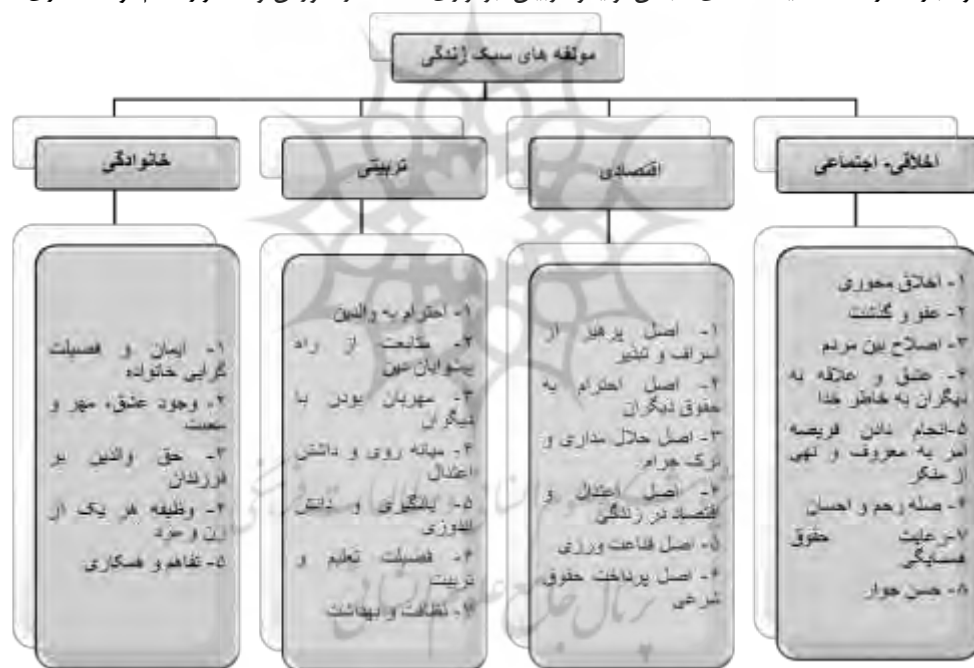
مولفه های سبک زندگی

اخلاقی- اجتماعی

۱- اخلاق محوری
۲- عفو و گذشت
۳- اصلاح بین مردم
۴- عشق و علاقه به دیگران به خاطر خدا
۵-انجام دادن فریضه امر به معروف و نهی از منکر
۶- صله رحم و احسان
۷- رعایت حقوق همسایگی
۸- حسن جوار

اقتصادی

۱- اصل پرهیز از اسراف و تبذیر
۲- اصل احترام به حقوق دیگران
۳- اصل حلال مداری و ترک حرام
۴- اصل اعتدال و اقتصاد در زندگی
۵- اصل قناعت ورزی
۶- اصل پرداخت حقوق شرعی

تربیتی

۱- احترام به والدین
۲- متابعت از راه پیشوایان دین
۳- مهربان بودن با دیگران
۴- میانه روی و داشتن اعتدال
۵- پاسخگوئی و داشتن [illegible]
۶- فضیلت تعلیم و تربیت
۷- نظافت و بهداشت

خانوادگی

۱- ایمان و فضیلت گرایی خانواده
۲- وجود عشق، مهر و محبت
۳- حق والدین بر فرزندان
۴- وظیفه هر یک از زن و مرد
۵- تفاهم و همکاری